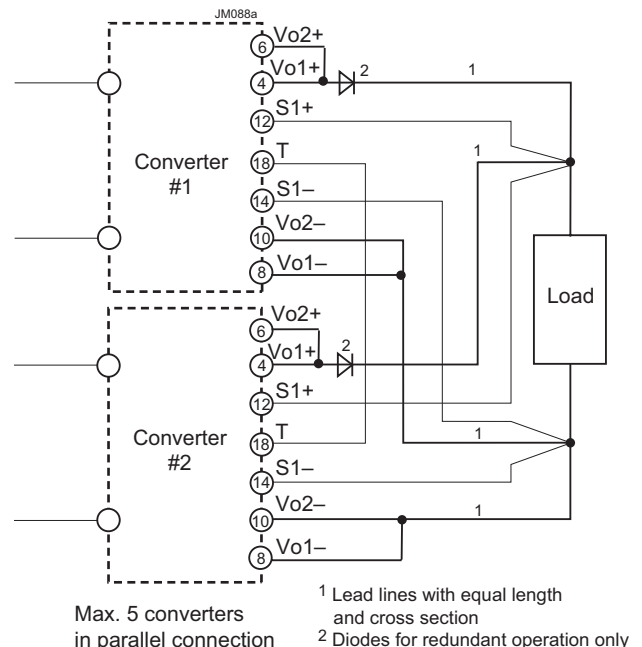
JM088a

6 Vo2+
4 Vo1+
2
1
12 S1+
Converter #1
18 T
1
14 S1–
10 Vo2–
8 Vo1–

Load

6 Vo2+
4 Vo1+
2
12 S1+
Converter #2
18 T
1
14 S1–
10 Vo2–
1
8 Vo1–

Max. 5 converters in parallel connection

$^1$ Lead lines with equal length and cross section
$^2$ Diodes for redundant operation only